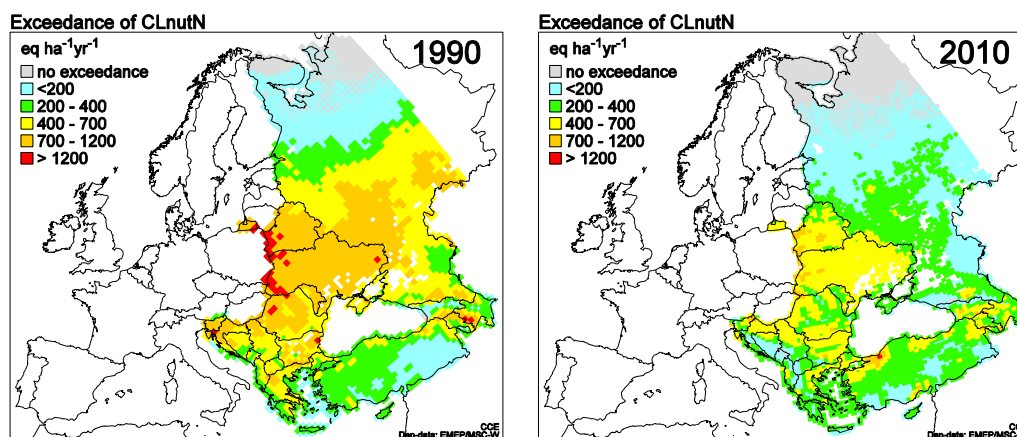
Exceedance of CLnutN
eq ha$^{-1}$yr$^{-1}$
1990
no exceedance
<200
200 - 400
400 - 700
700 - 1200
> 1200
CCE
Dep-data: EMEP/MSC-W

Exceedance of CLnutN
eq ha$^{-1}$yr$^{-1}$
2010
no exceedance
<200
200 - 400
400 - 700
700 - 1200
> 1200
CC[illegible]
Dep-data: EMEP/MSC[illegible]